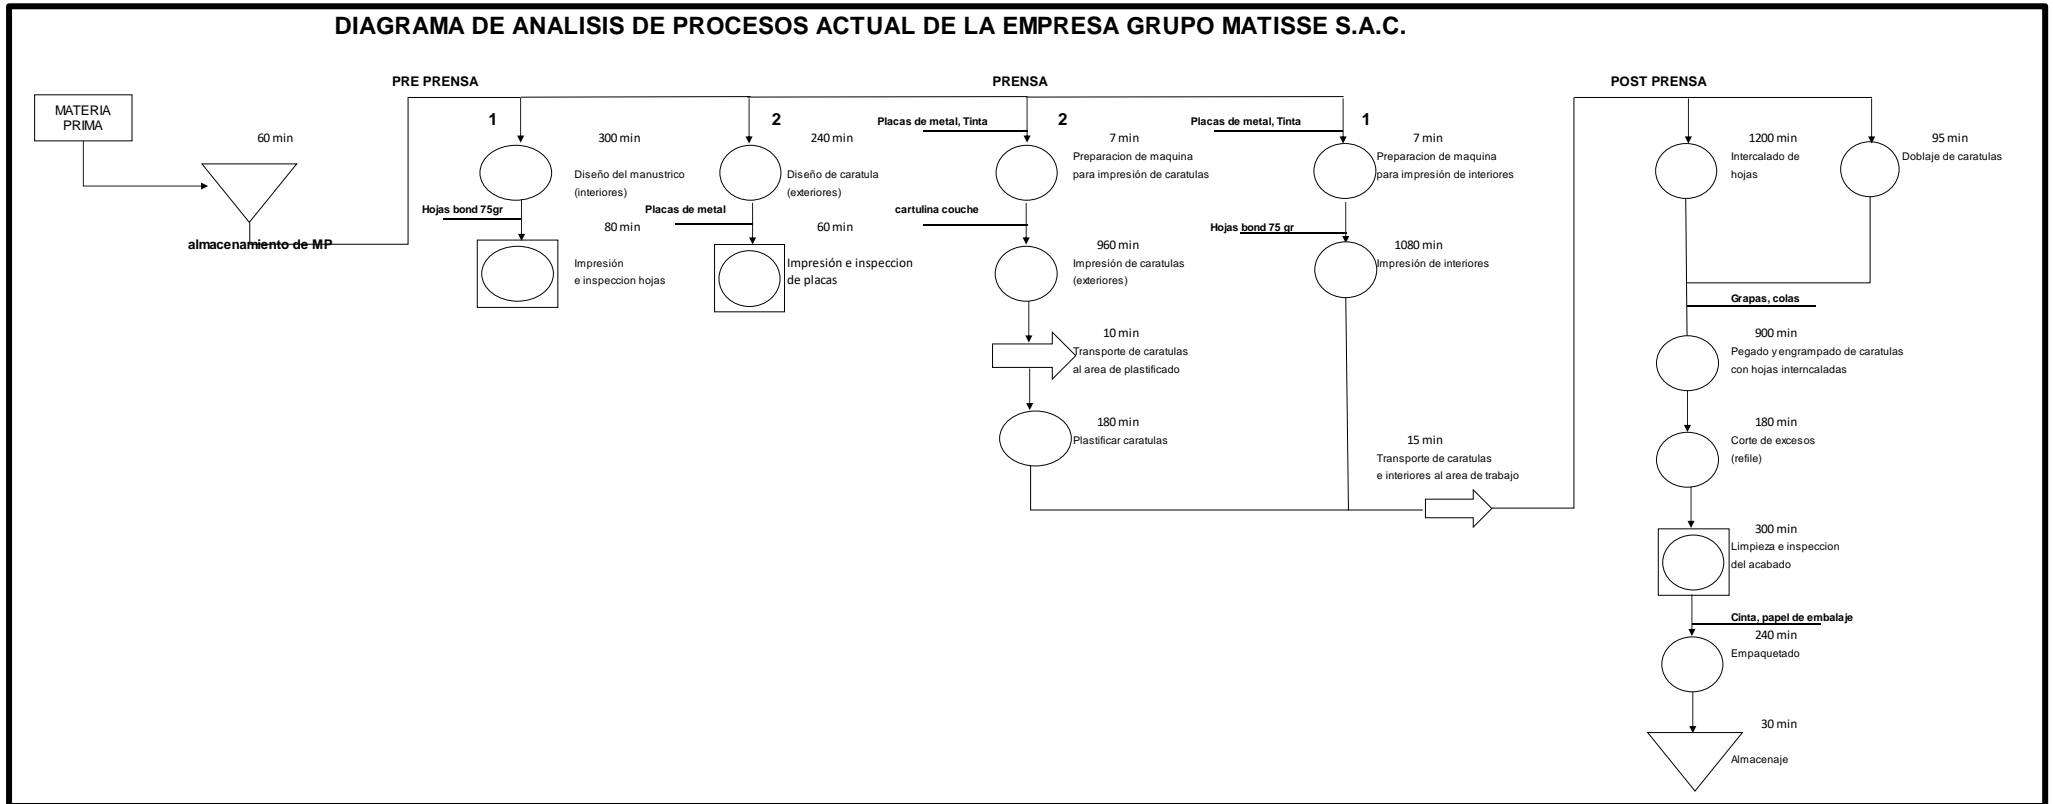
DIAGRAMA DE ANALISIS DE PROCESOS ACTUAL DE LA EMPRESA GRUPO MATISSE S.A.C.

PRE PRENSA

PRENSA

POST PRENSA

MATERIA PRIMA

60 min

almacenamiento de MP

1

300 min

Diseño del manustrico (interiores)

Hojas bond 75gr

80 min

Impresión e inspeccion hojas

2

240 min

Diseño de caratula (exteriores)

Placas de metal

60 min

Impresión e inspeccion de placas

Placas de metal, Tinta

2

7 min

Preparacion de maquina para impresión de caratulas

cartulina couche

960 min

Impresión de caratulas (exteriores)

10 min

Transporte de caratulas al area de plastificado

180 min

Plastificar caratulas

Placas de metal, Tinta

1

7 min

Preparacion de maquina para impresión de interiores

Hojas bond 75 gr

1080 min

Impresión de interiores

15 min

Transporte de caratulas e interiores al area de trabajo

1200 min

Intercalado de hojas

95 min

Doblaje de caratulas

Grapas, colas

900 min

Pegado y engrampado de caratulas con hojas interncaladas

180 min

Corte de excesos (refile)

300 min

Limpieza e inspeccion del acabado

Cinta, papel de embalaje

240 min

Empaquetado

30 min

Almacenaje